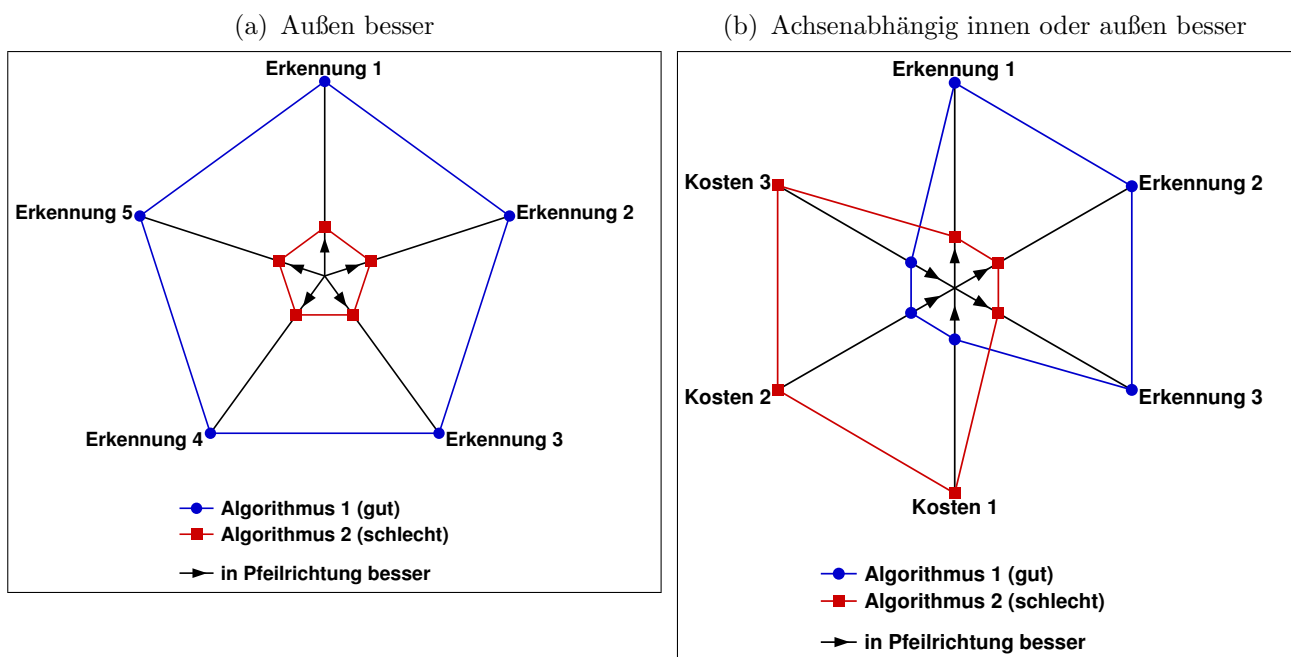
(a) Außen besser

Erkennung 1

Erkennung 5

Erkennung 2

Erkennung 4

Erkennung 3

Algorithmus 1 (gut)

Algorithmus 2 (schlecht)

in Pfeilrichtung besser

(b) Achsenabhängig innen oder außen besser

Erkennung 1

Kosten 3

Erkennung 2

Kosten 2

Erkennung 3

Kosten 1

Algorithmus 1 (gut)

Algorithmus 2 (schlecht)

in Pfeilrichtung besser